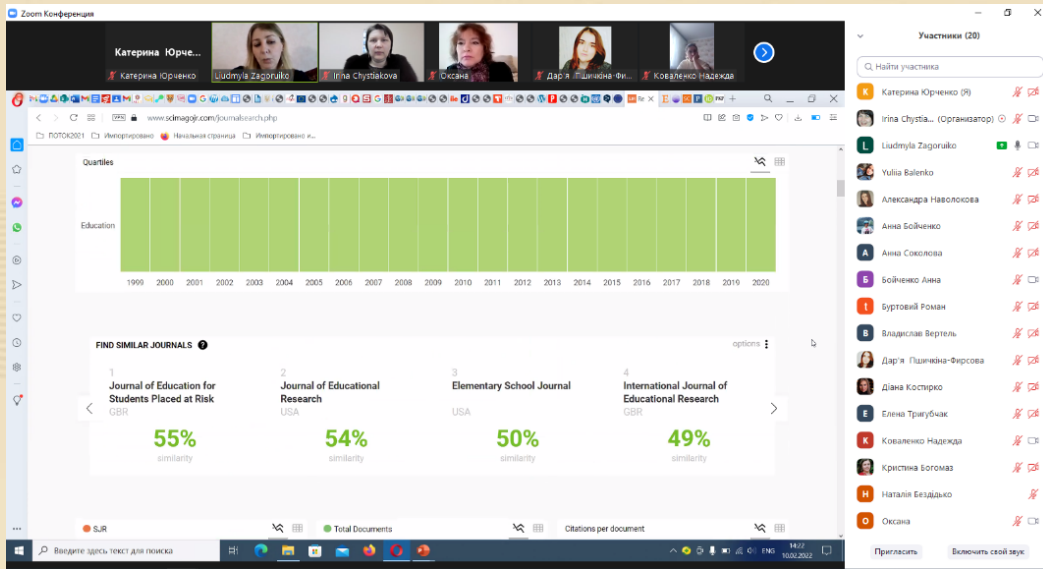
Zoom Конференция

Катерина Юрче...
Катерина Юрченко
Liudmyla Zagoruiko
Irina Chystiakova
Оксана
Дар'я Пішчикіна-Фи...
Коваленко Надежда

www.scimagojr.com/journalsearch.php

ПОТОК2021
Импортировано
Начальная страница
Импортировано и...

Quartiles

Education

| 1999 | 2000 | 2001 | 2002 | 2003 | 2004 | 2005 | 2006 | 2007 | 2008 | 2009 | 2010 | 2011 | 2012 | 2013 | 2014 | 2015 | 2016 | 2017 | 2018 | 2019 | 2020 |
|---|---|---|---|---|---|---|---|---|---|---|---|---|---|---|---|---|---|---|---|---|---|

FIND SIMILAR JOURNALS

options

1
Journal of Education for Students Placed at Risk
GBR
55%
similarity

2
Journal of Educational Research
USA
54%
similarity

3
Elementary School Journal
USA
50%
similarity

4
International Journal of Educational Research
GBR
49%
similarity

SJR
Total Documents
Citations per document

Участники (20)

Найти участника

Катерина Юрченко (Я)
Irina Chystia... (Организатор)
Liudmyla Zagoruiko
Yuliia Balenko
Александра Наволокова
Анна Бойченко
Анна Соколова
Бойченко Анна
Буртовий Роман
Владислав Вертель
Дар'я Пішчикіна-Фирсова
Діана Костирко
Елена Тригубчак
Коваленко Надежда
Кристина Богомаз
Наталія Бездідько
Оксана

Пригласить
Включить свой звук

Введите здесь текст для поиска

ENG
14:22
10.02.2022